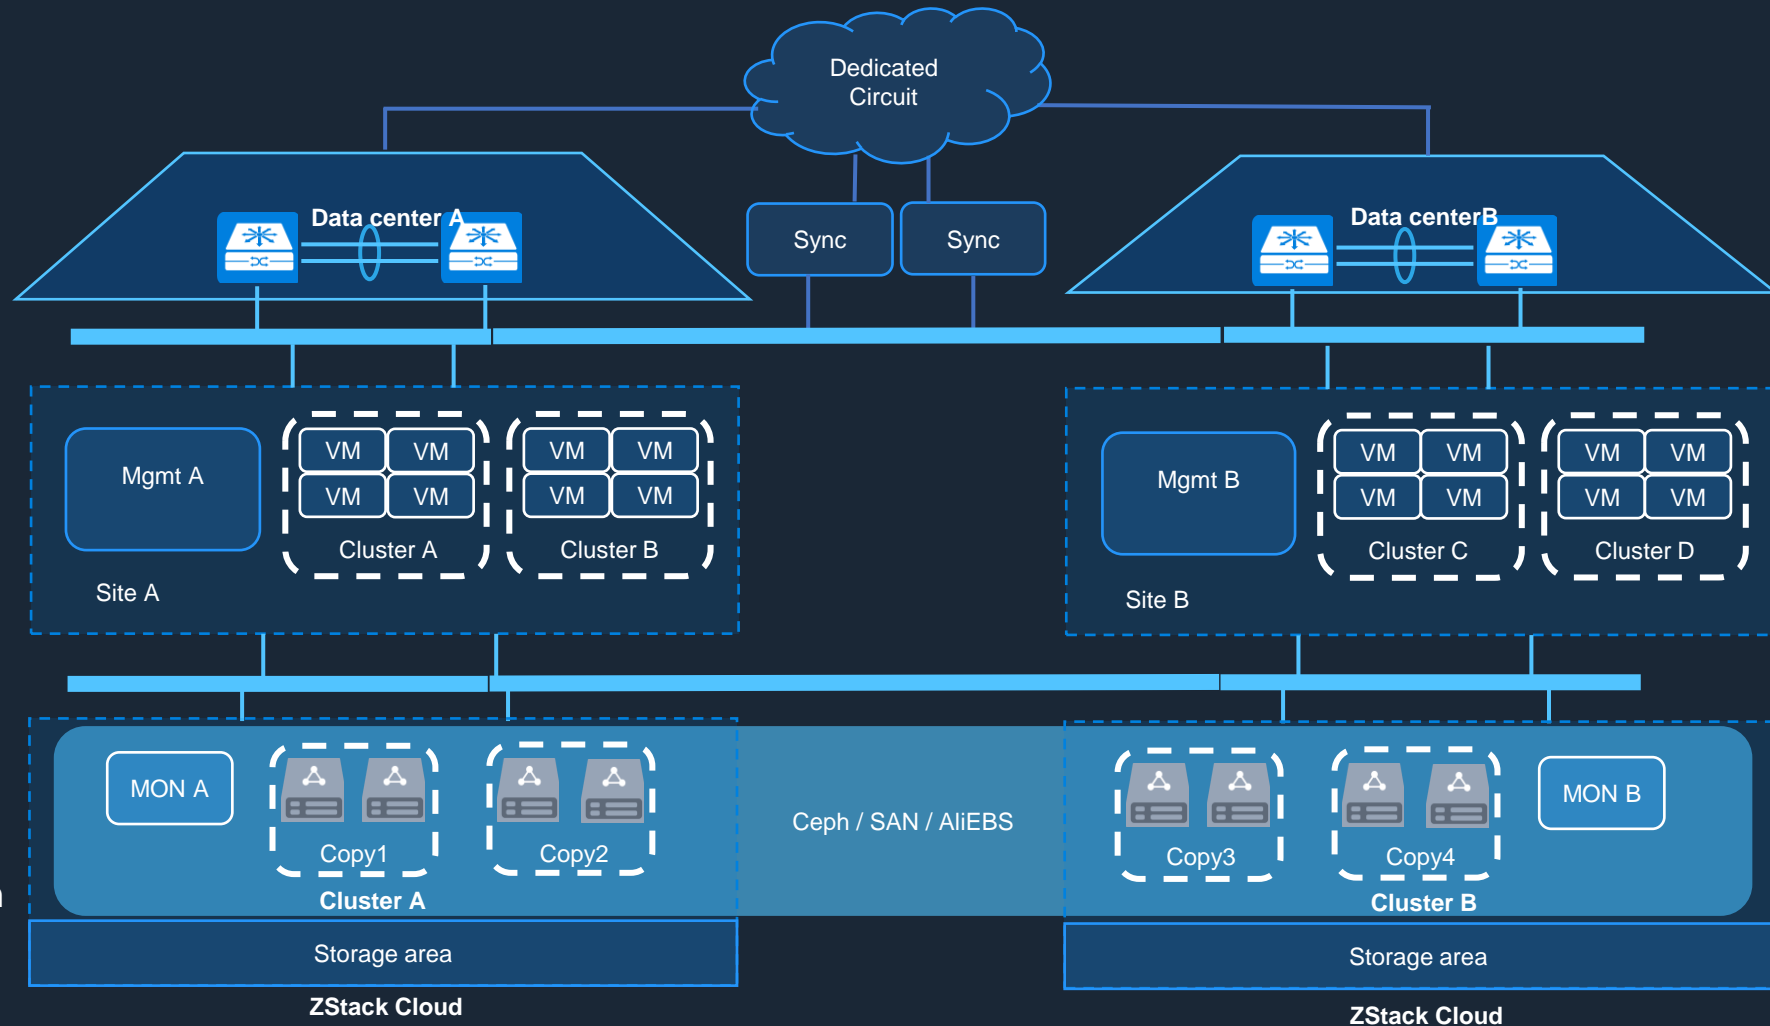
Dedicated Circuit

Data center A

Sync

Sync

Data centerB

Mgmt A

VM VM
VM VM
Cluster A

VM VM
VM VM
Cluster B

Site A

Mgmt B

VM VM
VM VM
Cluster C

VM VM
VM VM
Cluster D

Site B

MON A

Copy1

Copy2

Cluster A

Ceph / SAN / AliEBS

Copy3

Copy4

Cluster B

MON B

Storage area

Storage area

ZStack Cloud

ZStack Cloud